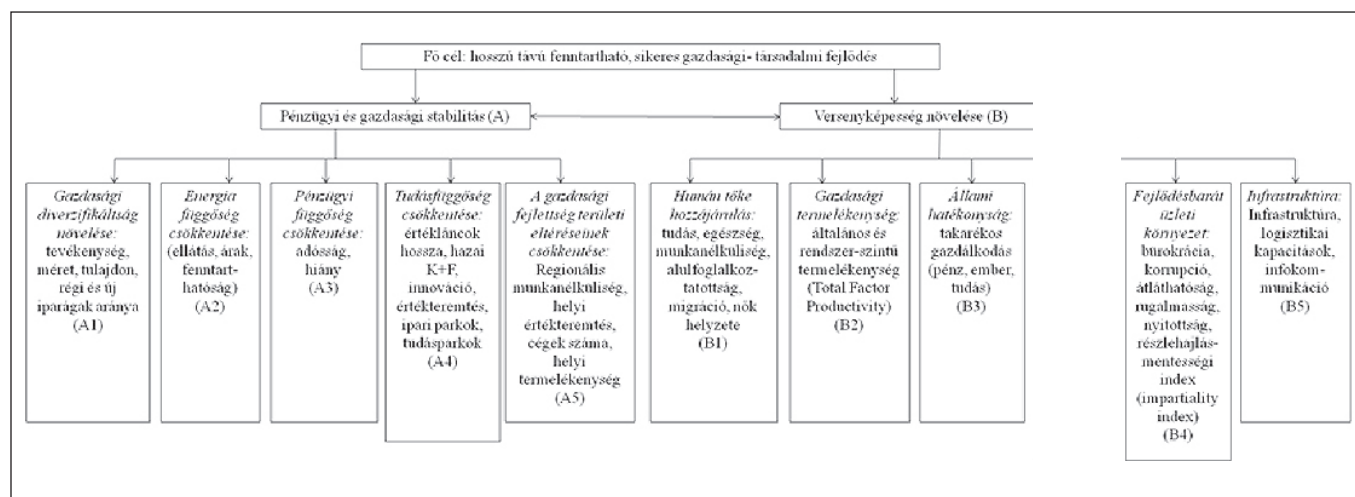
Fő cél: hosszú távú fenntartható, sikeres gazdasági- társadalmi fejlődés

Pénzügyi és gazdasági stabilitás (A)

Versenyképesség növelése (B)

*Gazdasági diverzifikáltság növelése:* tevékenység, méret, tulajdon, régi és új iparágak aránya (A1)

*Energia függőség csökkentése:* (ellátás, árak, fenntart-hatóság) (A2)

*Pénzügyi függőség csökkentése:* adósság, hiány (A3)

*Tudásfüggőség csökkentése:* értékláncok hossza, hazai K+F, innováció, értékteremtés, ipari parkok, tudásparkok (A4)

*A gazdasági fejlettség területi eltéréseinek csökkentése:* Regionális munkanélküliség, helyi értékteremtés, cégek száma, helyi termelékenység (A5)

*Humán tőke hozzájárulás:* tudás, egészség, munkanélküliség, alulfoglalkoztatottság, migráció, nők helyzete (B1)

*Gazdasági termelékenység:* általános és rendszer-szintű termelékenység (Total Factor Productivity) (B2)

*Állami hatékonyság:* takarékos gazdálkodás (pénz, ember, tudás) (B3)

*Fejlődésbarát üzleti környezet:* bürokrácia, korrupció, átláthatóság, rugalmasság, nyitottság, részlehajlás-mentességi index (impartiality index) (B4)

*Infrastruktúra:* Infrastruktúra, logisztikai kapacitások, infokommunikáció (B5)